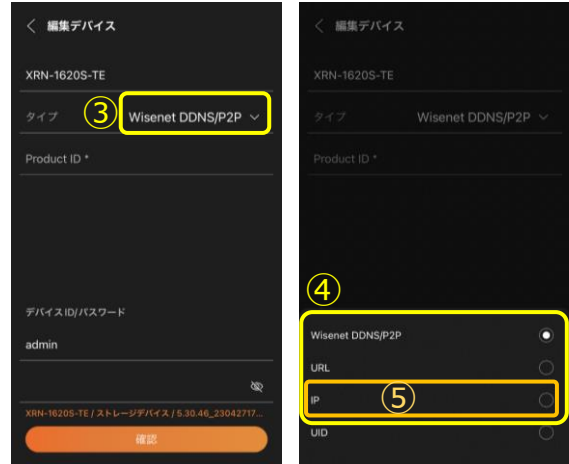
編集デバイス

XRN-1620S-TE

タイプ ③ Wisenet DDNS/P2P

Product ID *

デバイスID/パスワード

admin

XRN-1620S-TE / ストレージデバイス / 5.30.46_23042717...

確認

編集デバイス

XRN-1620S-TE

タイプ Wisenet DDNS/P2P

Product ID *

④

Wisenet DDNS/P2P

URL

IP ⑤

UID